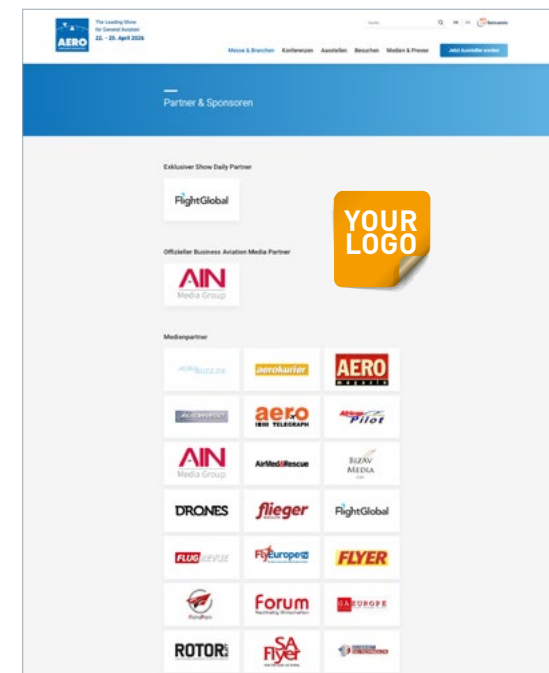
AERO

The Leading Show for General Aviation
22. - 25. April 2026

Suche

DE | EN

Messe & Branchen Konferenzen Ausstellen Besuchen Medien & Presse

Jetzt Aussteller werden

Partner & Sponsoren

YOUR LOGO

Exklusiver Show Daily Partner

FlightGlobal

Offizieller Business Aviation Media Partner

AIN Media Group

Medienpartner

aerokurier

AERO magazin

aero TELEGRAPH

African Pilot

AIN Media Group

AirMedRescue

BIZAV MEDIA

DRONES

flieger

FlightGlobal

FLUG REVUE

FlyEurope

FLYER

Forum

GA EUROPE

ROTOR

SA Flyer